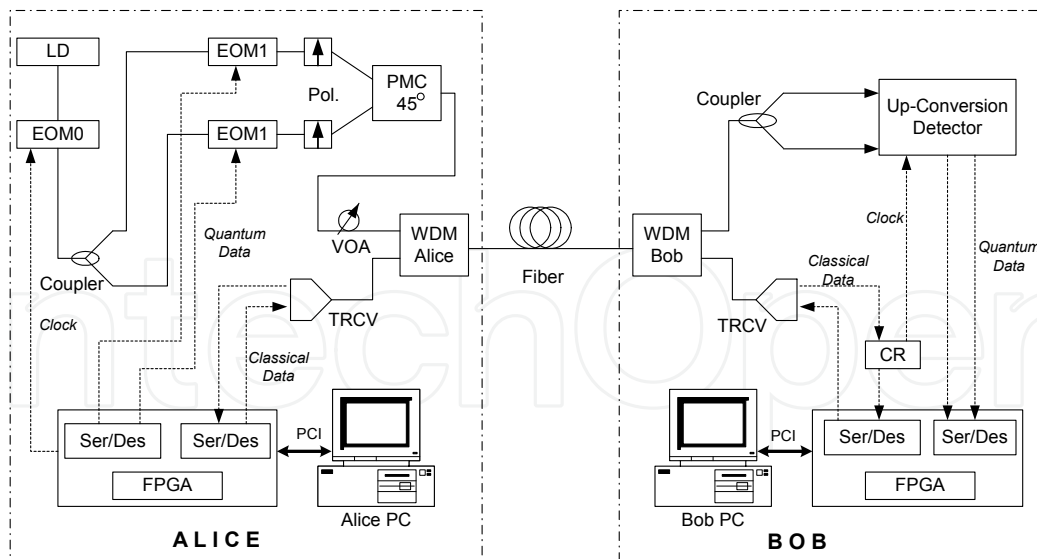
LD

EOM0

EOM1

EOM1

Pol.

PMC 45°

Coupler

Quantum Data

Clock

VOA

WDM Alice

TRCV

Classical Data

Ser/Des

Ser/Des

PCI

FPGA

Alice PC

ALICE

Fiber

WDM Bob

Coupler

Up-Conversion Detector

Clock

Classical Data

Quantum Data

TRCV

CR

PCI

Ser/Des

Ser/Des

FPGA

Bob PC

BOB